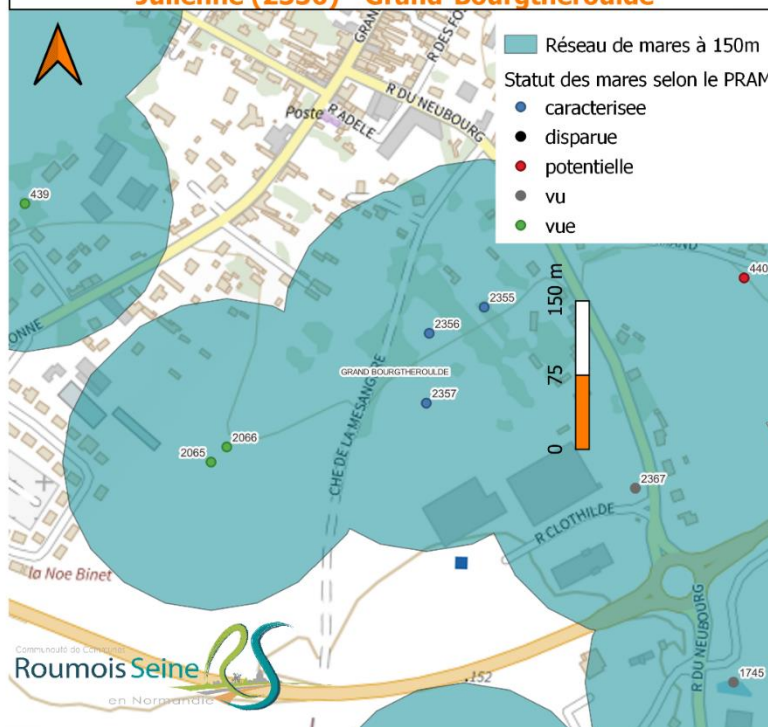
Julienne (2356) - Grand-Bourgtheroulde

Réseau de mares à 150m
Statut des mares selon le PRAM
caracterisee
disparue
potentielle
vu
vue

GRAND
R DES FO
Poste
R ADELE
R DU NEUBOURG
439
440
2355
2356
GRAND BOURGTHEROULDE
2357
2065
2066
CHE DE LA MESANGE
150 m
75
0
2367
R CLOTHILDE
la Noe Binet
ONNE
R DU NEUBOURG
1745
152

Communauté de Communes
Roumois Seine
en Normandie